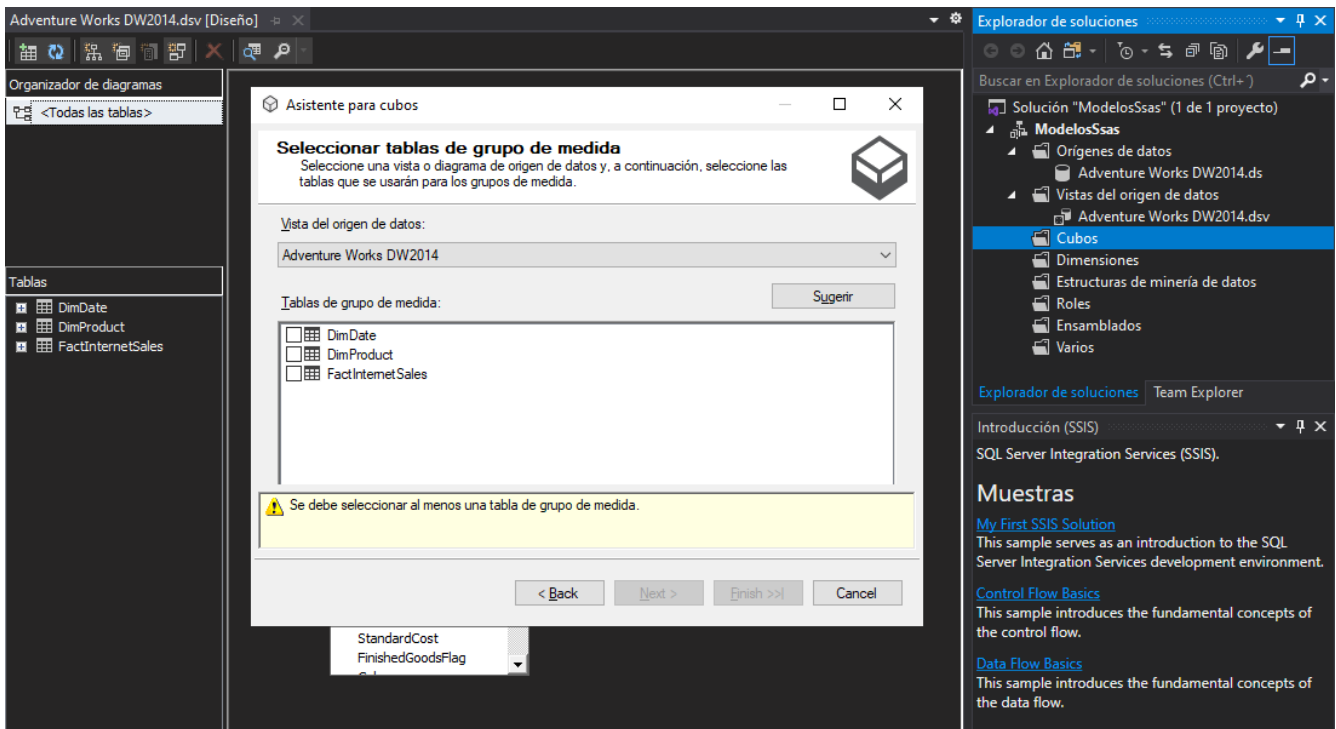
Adventure Works DW2014.dsv [Diseño]

Organizador de diagramas
<Todas las tablas>

Tablas
DimDate
DimProduct
FactInternetSales

Asistente para cubos

Seleccionar tablas de grupo de medida
Seleccione una vista o diagrama de origen de datos y, a continuación, seleccione las tablas que se usarán para los grupos de medida.

Vista del origen de datos:
Adventure Works DW2014

Tablas de grupo de medida:
Sugerir
DimDate
DimProduct
FactInternetSales

Se debe seleccionar al menos una tabla de grupo de medida.

< Back
Next >
Finish >>|
Cancel

StandardCost
FinishedGoodsFlag

Explorador de soluciones
Buscar en Explorador de soluciones (Ctrl+´)
Solución "ModelosSsas" (1 de 1 proyecto)
ModelosSsas
Orígenes de datos
Adventure Works DW2014.ds
Vistas del origen de datos
Adventure Works DW2014.dsv
Cubos
Dimensiones
Estructuras de minería de datos
Roles
Ensamblados
Varios

Explorador de soluciones
Team Explorer

Introducción (SSIS)
SQL Server Integration Services (SSIS).

Muestras
My First SSIS Solution
This sample serves as an introduction to the SQL Server Integration Services development environment.

Control Flow Basics
This sample introduces the fundamental concepts of the control flow.

Data Flow Basics
This sample introduces the fundamental concepts of the data flow.